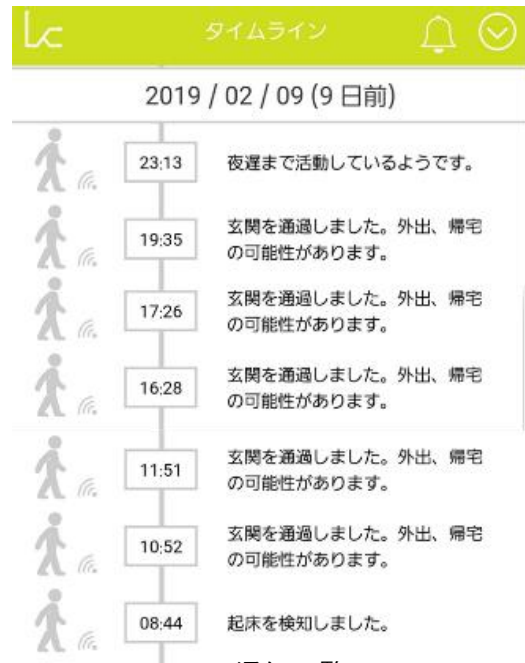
タイムライン

2019 / 02 / 09 (9 日前)

23:13 夜遅まで活動しているようです。

19:35 玄関を通過しました。外出、帰宅の可能性があります。

17:26 玄関を通過しました。外出、帰宅の可能性があります。

16:28 玄関を通過しました。外出、帰宅の可能性があります。

11:51 玄関を通過しました。外出、帰宅の可能性があります。

10:52 玄関を通過しました。外出、帰宅の可能性があります。

08:44 起床を検知しました。

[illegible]